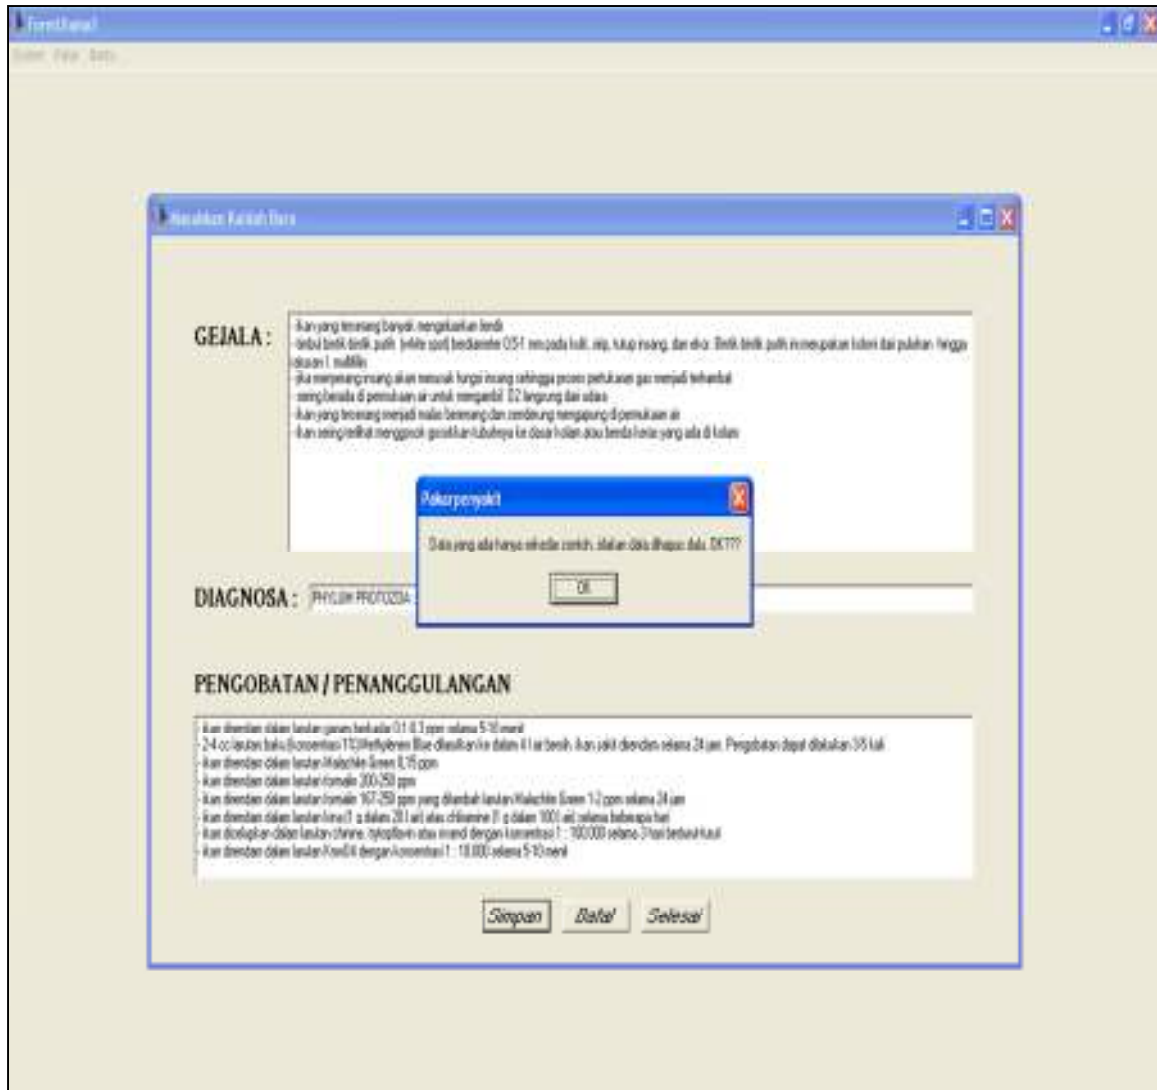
FormUtama1

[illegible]

Masukkan Kaidah Baru

GEJALA :

- ikan yang terserang banyak mengeluarkan lendir
- timbul bintik-bintik putih (white spot) berdiameter 0,5-1 mm pada kulit, sirip, tutup insang, dan ekor. Bintik-bintik putih ini merupakan koloni dari puluhan hingga ribuan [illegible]
- jika menyerang insang akan merusak fungsi insang sehingga proses pertukaran gas menjadi terhambat
- sering berada di permukaan air untuk mengambil O2 langsung dari udara
- ikan yang terserang menjadi malas berenang dan cenderung mengapung di permukaan air
- ikan sering terlihat menggosok-gosokkan tubuhnya ke dasar kolam atau benda-benda yang ada di kolam

Pakarpenyakit

Data yang ada hanya sebagai contoh, silakan data dihapus dulu. OK???

OK

DIAGNOSA : PHYLUM PROTOZOA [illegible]

PENGOBATAN / PENANGGULANGAN

- ikan direndam dalam larutan garam berkadar 0,1-0,3 ppm selama 5-10 menit
- 2-4 cc larutan baku (konsentrasi 1%) Methylene Blue dilarutkan ke dalam 4 l air bersih. Ikan sakit direndam selama 24 jam. Pengobatan dapat dilakukan 3-5 kali
- ikan direndam dalam larutan Malachite Green 0,15 ppm
- ikan direndam dalam larutan formalin 200-250 ppm
- ikan direndam dalam larutan formalin 167-250 ppm yang ditambah larutan Malachite Green 1-2 ppm selama 24 jam
- ikan direndam dalam larutan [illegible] dalam 20 l air atau chloramine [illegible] dalam 100 l air selama beberapa hari
- ikan dicelupkan dalam larutan chinine, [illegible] atau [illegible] dengan konsentrasi 1 : 100.000 selama 3 hari berturut-turut
- ikan direndam dalam larutan KmnO4 dengan konsentrasi 1 : 10.000 selama 5-10 menit

Simpan Batal Selesai